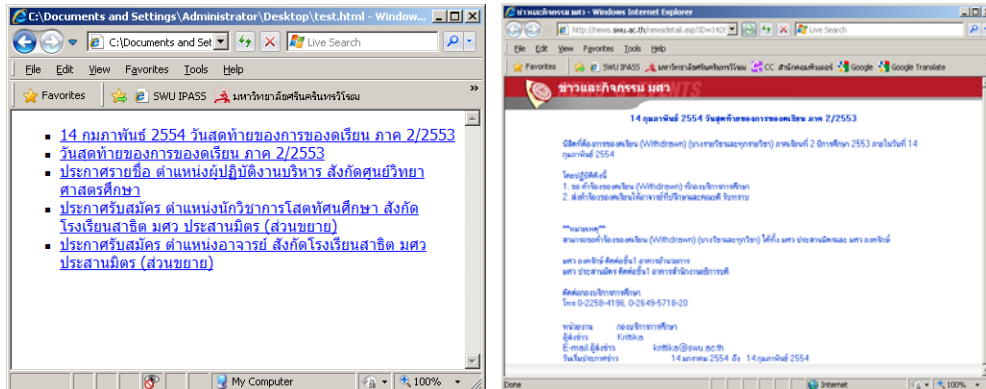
C:\Documents and Settings\Administrator\Desktop\test.html - Window...

C:\Documents and Set | Live Search

File Edit View Favorites Tools Help

Favorites | SWU IPASS | มหาวิทยาลัยศรีนครินทรวิโรฒ

- 14 กุมภาพันธ์ 2554 วันสุดท้ายของการของดเรียน ภาค 2/2553
- วันสุดท้ายของการของดเรียน ภาค 2/2553
- ประกาศรายชื่อ ตำแหน่งผู้ปฏิบัติงานบริหาร สังกัดศูนย์วิทยาศาสตรศึกษา
- ประกาศรับสมัคร ตำแหน่งนักวิชาการโสตทัศนศึกษา สังกัดโรงเรียนสาธิต มศว ประสานมิตร (ส่วนขยาย)
- ประกาศรับสมัคร ตำแหน่งอาจารย์ สังกัดโรงเรียนสาธิต มศว ประสานมิตร (ส่วนขยาย)

My Computer | 100%

ข่าวและกิจกรรม มศว - Windows Internet Explorer

http://news.swu.ac.th/newsdetail.asp?ID=142 | Live Search

File Edit View Favorites Tools Help

Favorites | SWU IPASS | มหาวิทยาลัยศรีนครินทรวิโรฒ | CC | สำนักคอมพิวเตอร์ | Google | Google Translate

ข่าวและกิจกรรม มศว

14 กุมภาพันธ์ 2554 วันสุดท้ายของการของดเรียน ภาค 2/2553

นิสิตที่ต้องการของดเรียน (Withdrawn) (บางรายวิชาและทุกรายวิชา) ภาคเรียนที่ 2 ปีการศึกษา 2553 ภายในวันที่ 14 กุมภาพันธ์ 2554

โดยปฏิบัติดังนี้
1. ขอ คำร้องของดเรียน (Withdrawn) ที่กองบริการการศึกษา
2. ส่งคำร้องของดเรียนให้อาจารย์ที่ปรึกษาและคณบดี รับทราบ

**หมายเหตุ**
สามารถขอคำร้องของดเรียน (Withdrawn) (บางรายวิชาและทุกวิชา) ได้ทั้ง มศว ประสานมิตรและ มศว องครักษ์

มศว องครักษ์ ติดต่อชั้น1 อาคารอำนวยการ
มศว ประสานมิตร ติดต่อชั้น1 อาคารสำนักงานอธิการบดี

ติดต่อกองบริการการศึกษา
โทร 0-2258-4196, 0-2649-5718-20

หน่วยงาน กองบริการการศึกษา
ผู้ส่งข่าว Krittika
E-mail ผู้ส่งข่าว krittika@swu.ac.th
วันที่ประกาศข่าว 14 มกราคม 2554 ถึง 14 กุมภาพันธ์ 2554

Done | Internet | 100%